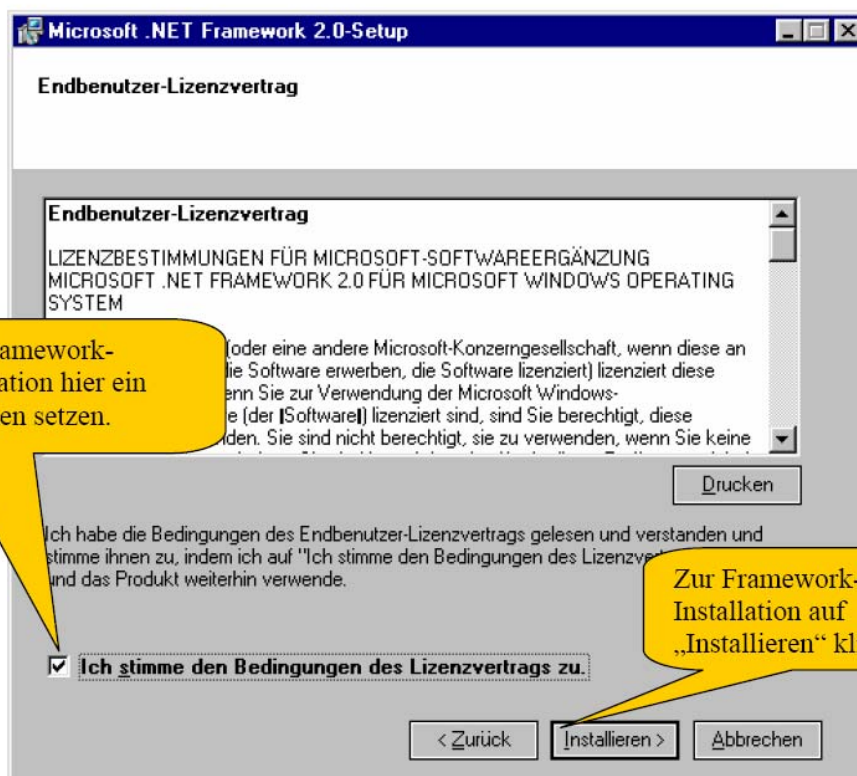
Microsoft .NET Framework 2.0-Setup

Endbenutzer-Lizenzvertrag

Endbenutzer-Lizenzvertrag

LIZENZBESTIMMUNGEN FÜR MICROSOFT-SOFTWAREERGÄNZUNG MICROSOFT .NET FRAMEWORK 2.0 FÜR MICROSOFT WINDOWS OPERATING SYSTEM

amework- ation hier ein en setzen.

(oder eine andere Microsoft-Konzerngesellschaft, wenn diese an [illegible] die Software erwerben, die Software lizenziert) lizenziert diese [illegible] enn Sie zur Verwendung der Microsoft Windows- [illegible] e (der |Software|) lizenziert sind, sind Sie berechtigt, diese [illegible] den. Sie sind nicht berechtigt, sie zu verwenden, wenn Sie keine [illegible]

Drucken

Ich habe die Bedingungen des Endbenutzer-Lizenzvertrags gelesen und verstanden und stimme ihnen zu, indem ich auf "Ich stimme den Bedingungen des Lizenzv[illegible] und das Produkt weiterhin verwende.

Zur Framework- Installation auf „Installieren" kl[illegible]

Ich stimme den Bedingungen des Lizenzvertrags zu.

< Zurück

Installieren >

Abbrechen